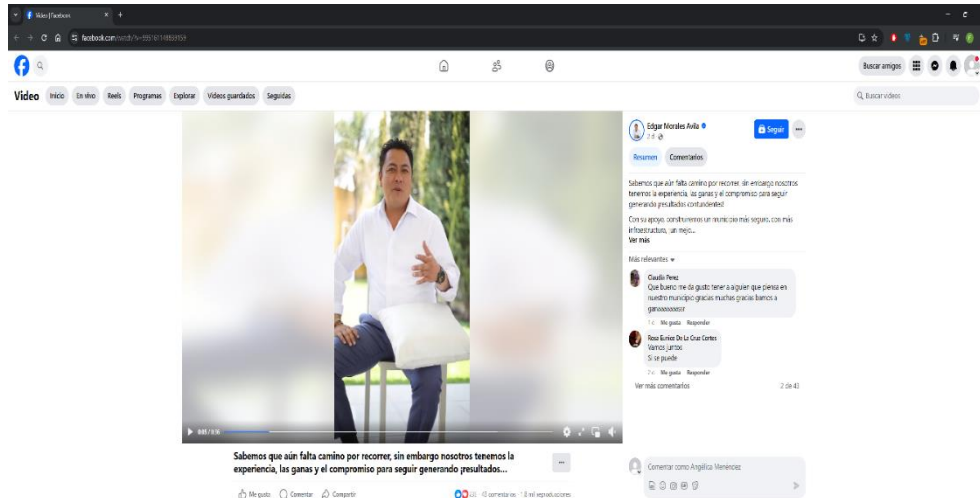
Video | Facebook

facebook.com/watch/?v=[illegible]

Buscar amigos

Video Inicio En vivo Reels Programas Explorar Videos guardados Seguidos

Buscar videos

Edgar Morales Avila
2 d

Seguir

Resumen Comentarios

Sabemos que aún falta camino por recorrer, sin embargo nosotros tenemos la experiencia, las ganas y el compromiso para seguir generando ¡resultados contundentes!

Con su apoyo, construiremos un municipio más seguro, con más infraestructura, un mejo...
Ver más

Más relevantes

Claudio Perez
Que bueno me da gusto tener a alguien que piensa en nuestro municipio gracias muchas gracias bamos a ganaaaaaaar
1 d Me gusta Responder

Rosa Eunice De La Cruz Cortes
Vamos juntos
Si se puede
2 d Me gusta Responder

Ver más comentarios 2 de 41

0:05 / 0:16

Sabemos que aún falta camino por recorrer, sin embargo nosotros tenemos la experiencia, las ganas y el compromiso para seguir generando ¡resultados...

Me gusta Comentar Compartir

121 · 41 comentarios · 1.8 mil reproducciones

Comentar como Angélica Menéndez